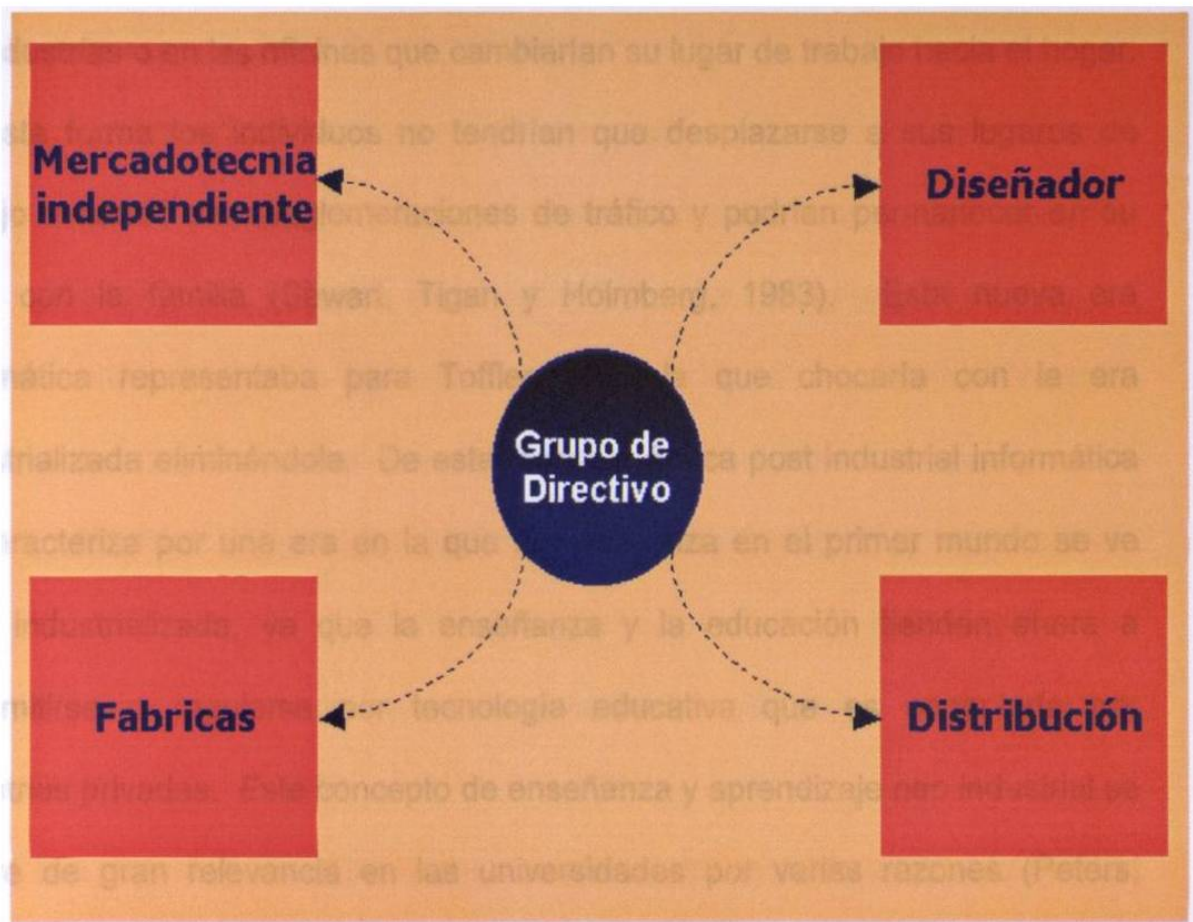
Mercadotecnia independiente

Diseñador

Grupo de Directivo

Fabricas

Distribución

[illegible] en las oficinas que cambiarían su lugar de trabajo hacia el hogar. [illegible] esta forma los individuos no tendrían que desplazarse a sus lugares de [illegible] conglomeraciones de tráfico y podrían permanecer en su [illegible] con la familia (Stewan, Tigan y Holmberg, 1983). Esta nueva era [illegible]mática representaba para Toffler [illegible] que chocaría con la era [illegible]ializada eliminándola. De esta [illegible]ca post industrial informática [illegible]racteriza por una era en la que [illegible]za en el primer mundo se ve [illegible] industrializada, ya que la enseñanza y la educación tienden ahora a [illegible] tecnología educativa que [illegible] privadas. Este concepto de enseñanza y aprendizaje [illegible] industrial se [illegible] de gran relevancia en las universidades por varias razones (Peters,